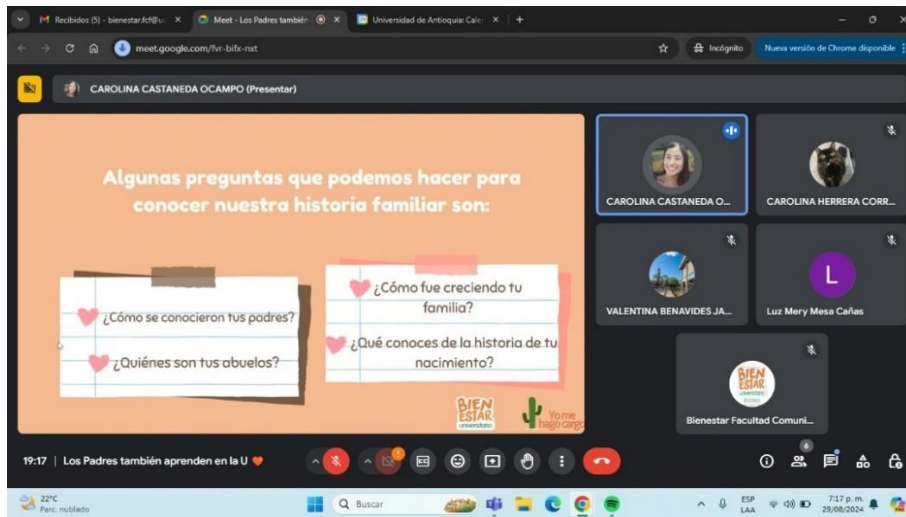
Recibidos (5) - bienestar.fcf@u
Meet - Los Padres también
Universidad de Antioquia: Cale
meet.google.com/fvr-bifx-nxt
Incógnito
Nueva versión de Chrome disponible

CAROLINA CASTANEDA OCAMPO (Presentar)

Algunas preguntas que podemos hacer para conocer nuestra historia familiar son:

¿Cómo se conocieron tus padres?

¿Quiénes son tus abuelos?

¿Cómo fue creciendo tu familia?

¿Qué conoces de la historia de tu nacimiento?

BIEN ESTAR universitario
Yo me hago cargo

CAROLINA CASTANEDA O...
CAROLINA HERRERA CORR...
VALENTINA BENAVIDES JA...
L
Luz Mery Mesa Cañas
BIEN ESTAR universitario
Bienestar Facultad Comuni...

19:17 | Los Padres también aprenden en la U

6

22°C
Parc. nublado
Buscar
ESP
LAA
7:17 p. m.
29/08/2024